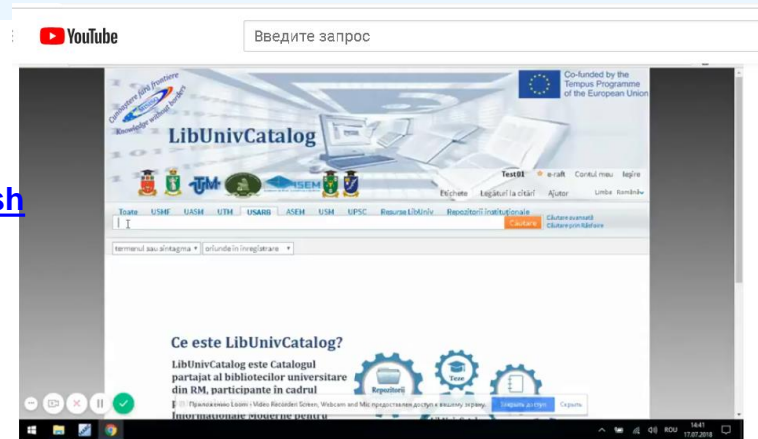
YouTube
Введите запрос

Cunoaștere fără frontiere
Knowledge without borders

Co-funded by the Tempus Programme of the European Union

LibUnivCatalog

Test01 e-raft Contul meu Ieșire
Etichete Legături la citări Ajutor Limba Română

Toate USMF UASM UTM USARB ASEM USM UPSC Resurse LibUniv Repozitorii instituționale

Căutare
Căutare avansată
Căutare prin Răsfoire

termenul sau sintagma ▾ oriunde în înregistrare ▾

sh

Ce este LibUnivCatalog?

LibUnivCatalog este Catalogul partajat al bibliotecilor universitare din RM, participante în cadrul
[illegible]
Informaționale Moderne pentru

Repozitorii
Teze

Приложению Loom - Video Recorder: Screen, Webcam and Mic предоставлен доступ к вашему экрану. Закрыть доступ Скрыть

ROU 14:41 17.07.2018